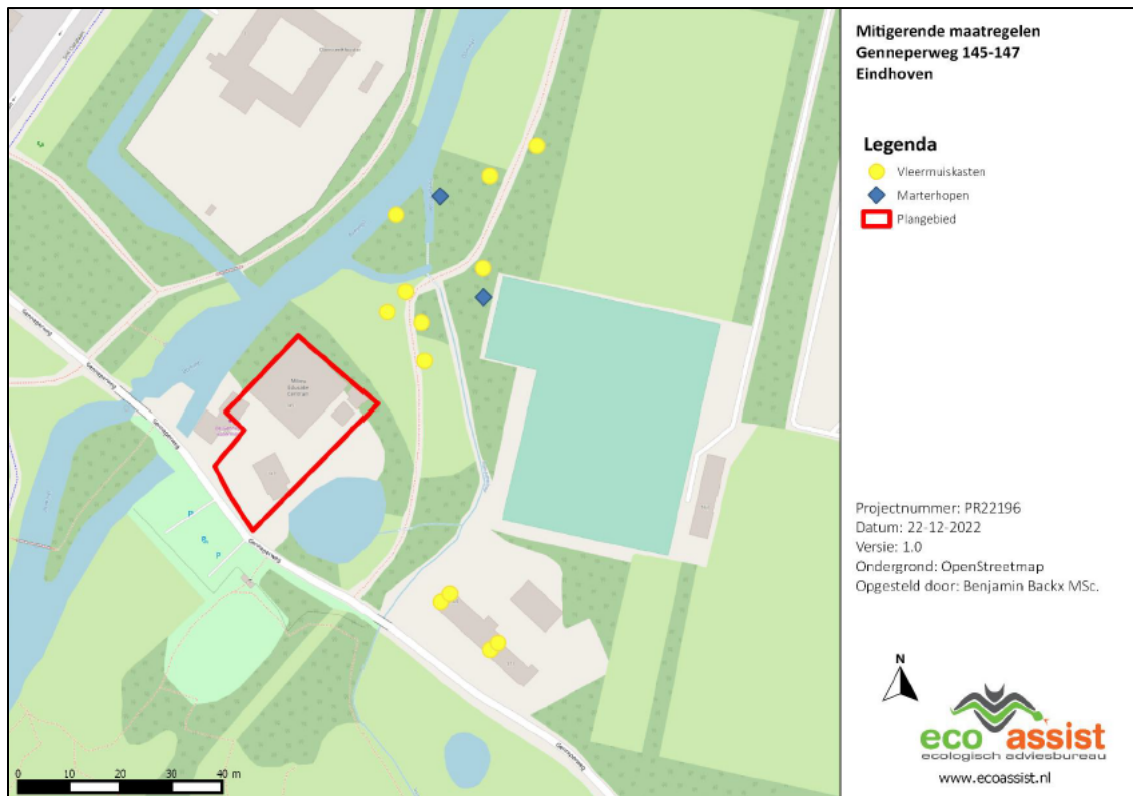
Mitigerende maatregelen
Genneperweg 145-147
Eindhoven

Legenda
Vleermuiskasten
Marterhopen
Plangebied

Genneperweg

Genneperweg

Genneperweg

Genneperweg

Projectnummer: PR22196
Datum: 22-12-2022
Versie: 1.0
Ondergrond: OpenStreetmap
Opgesteld door: Benjamin Backx MSc.

N

eco assist
ecologisch adviesbureau
www.ecoassist.nl

0 10 20 30 40 m